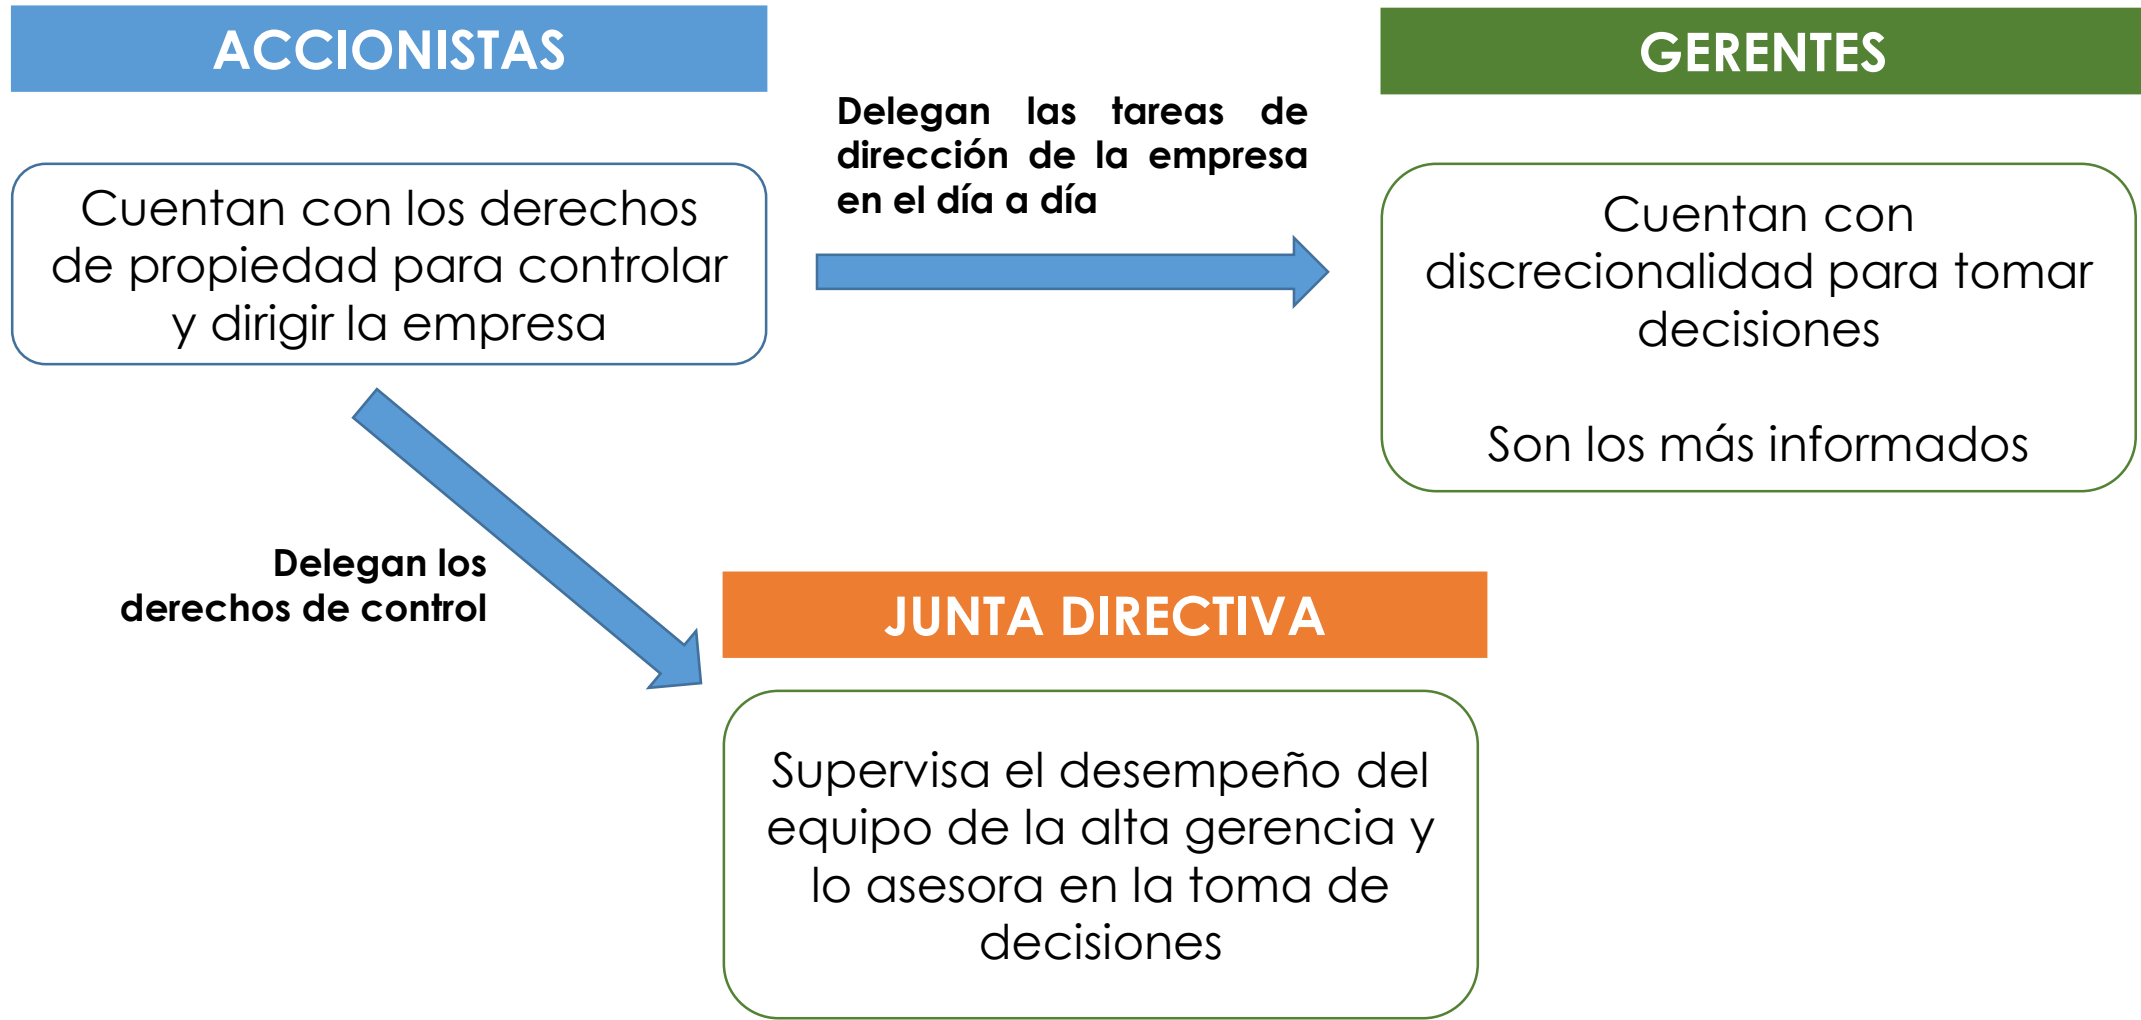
ACCIONISTAS

Cuentan con los derechos de propiedad para controlar y dirigir la empresa

Delegan las tareas de dirección de la empresa en el día a día

GERENTES

Cuentan con discrecionalidad para tomar decisiones

Son los más informados

Delegan los derechos de control

JUNTA DIRECTIVA

Supervisa el desempeño del equipo de la alta gerencia y lo asesora en la toma de decisiones